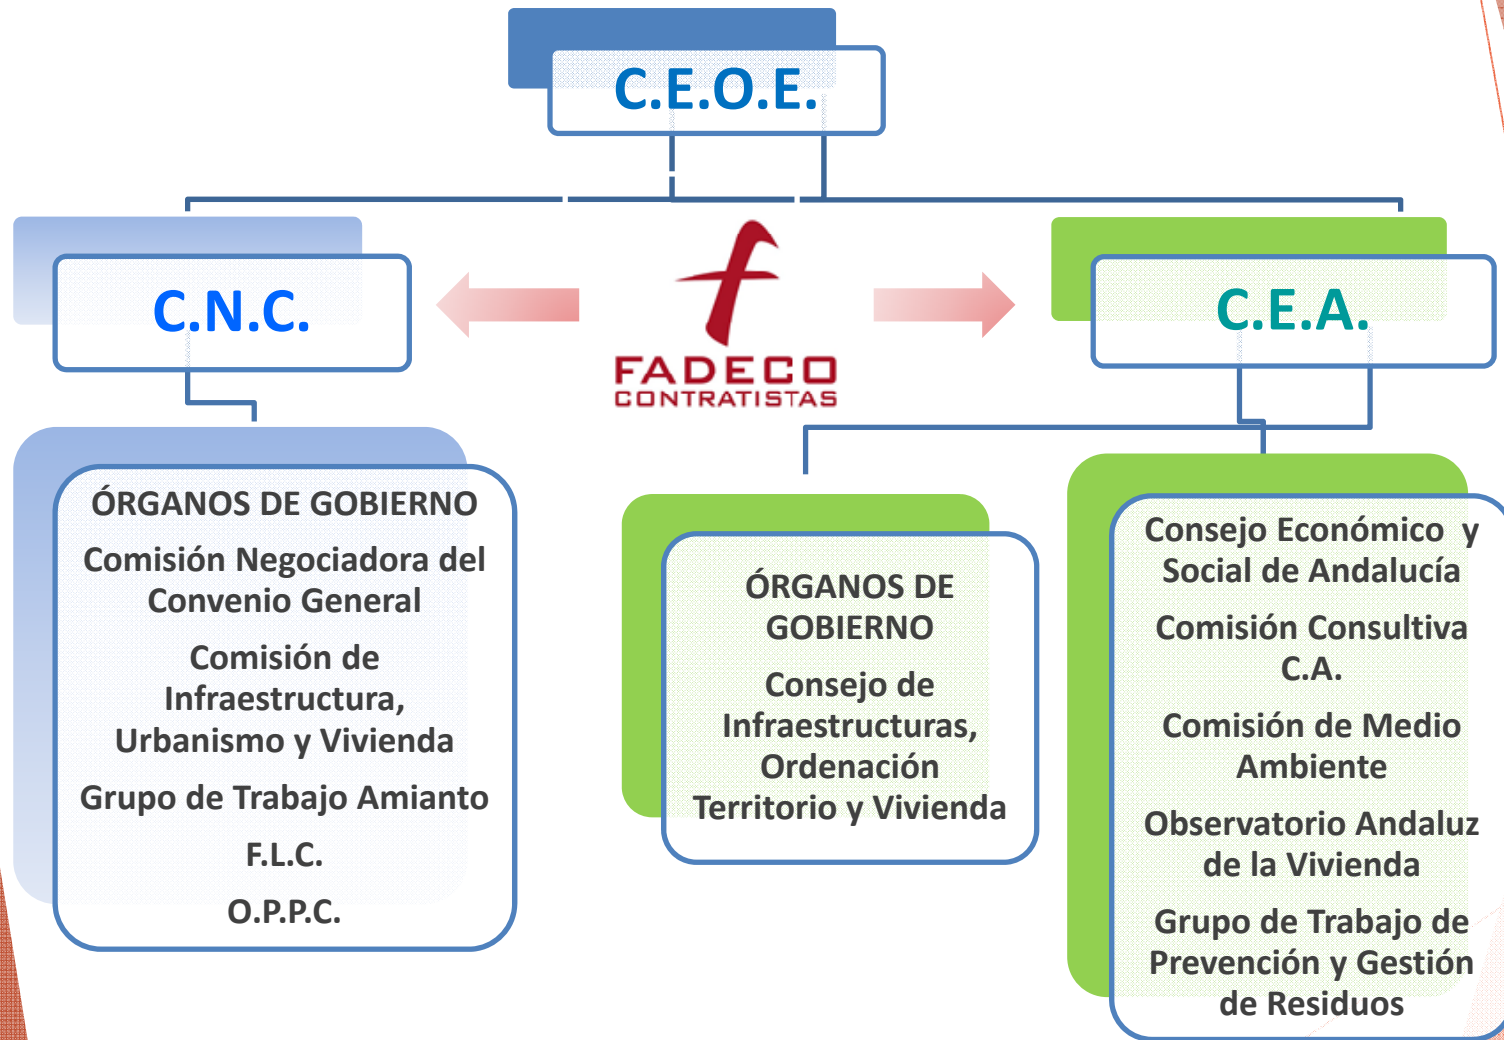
C.E.O.E.

C.N.C.

f
FADECO
CONTRATISTAS

C.E.A.

ÓRGANOS DE GOBIERNO
Comisión Negociadora del Convenio General
Comisión de Infraestructura, Urbanismo y Vivienda
Grupo de Trabajo Amianto
F.L.C.
O.P.P.C.

ÓRGANOS DE GOBIERNO
Consejo de Infraestructuras, Ordenación Territorio y Vivienda

Consejo Económico y Social de Andalucía
Comisión Consultiva C.A.
Comisión de Medio Ambiente
Observatorio Andaluz de la Vivienda
Grupo de Trabajo de Prevención y Gestión de Residuos